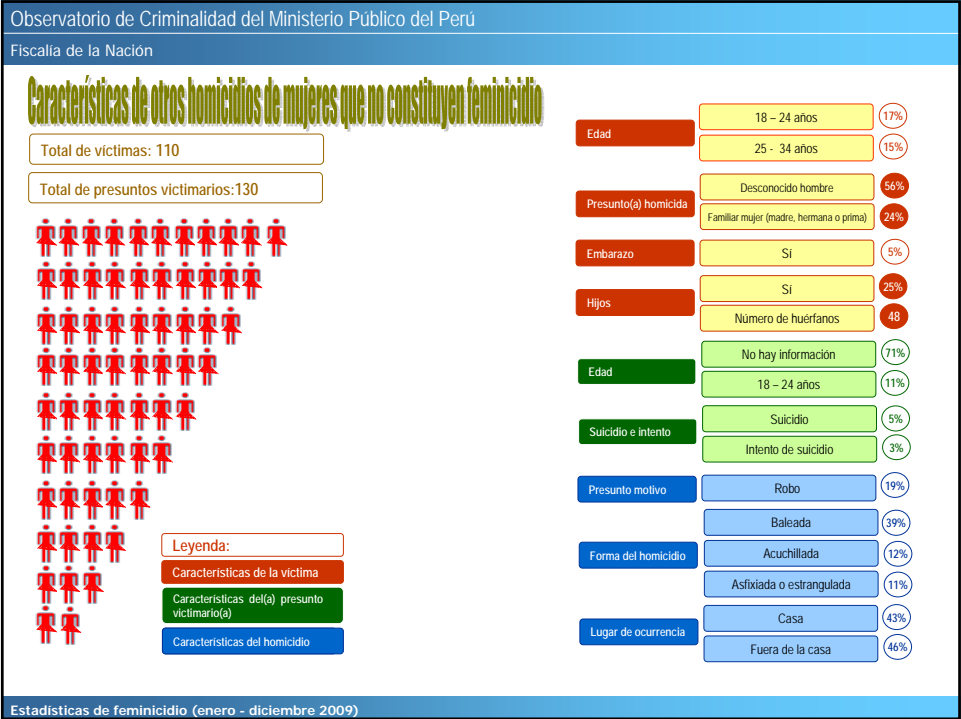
Observatorio de Criminalidad del Ministerio Público del Perú

Fiscalía de la Nación

Características de otros homicidios de mujeres que no constituyen feminicidio

Total de víctimas: 110

Total de presuntos victimarios:130

Leyenda:

Características de la víctima

Características del(a) presunto victimario(a)

Características del homicidio

Edad
18 – 24 años 17%
25 - 34 años 15%

Presunto(a) homicida
Desconocido hombre 56%
Familiar mujer (madre, hermana o prima) 24%

Embarazo
Sí 5%

Hijos
Sí 25%
Número de huérfanos 48

Edad
No hay información 71%
18 – 24 años 11%

Suicidio e intento
Suicidio 5%
Intento de suicidio 3%

Presunto motivo
Robo 19%

Forma del homicidio
Baleada 39%
Acuchillada 12%
Asfixiada o estrangulada 11%

Lugar de ocurrencia
Casa 43%
Fuera de la casa 46%

Estadísticas de feminicidio (enero - diciembre 2009)